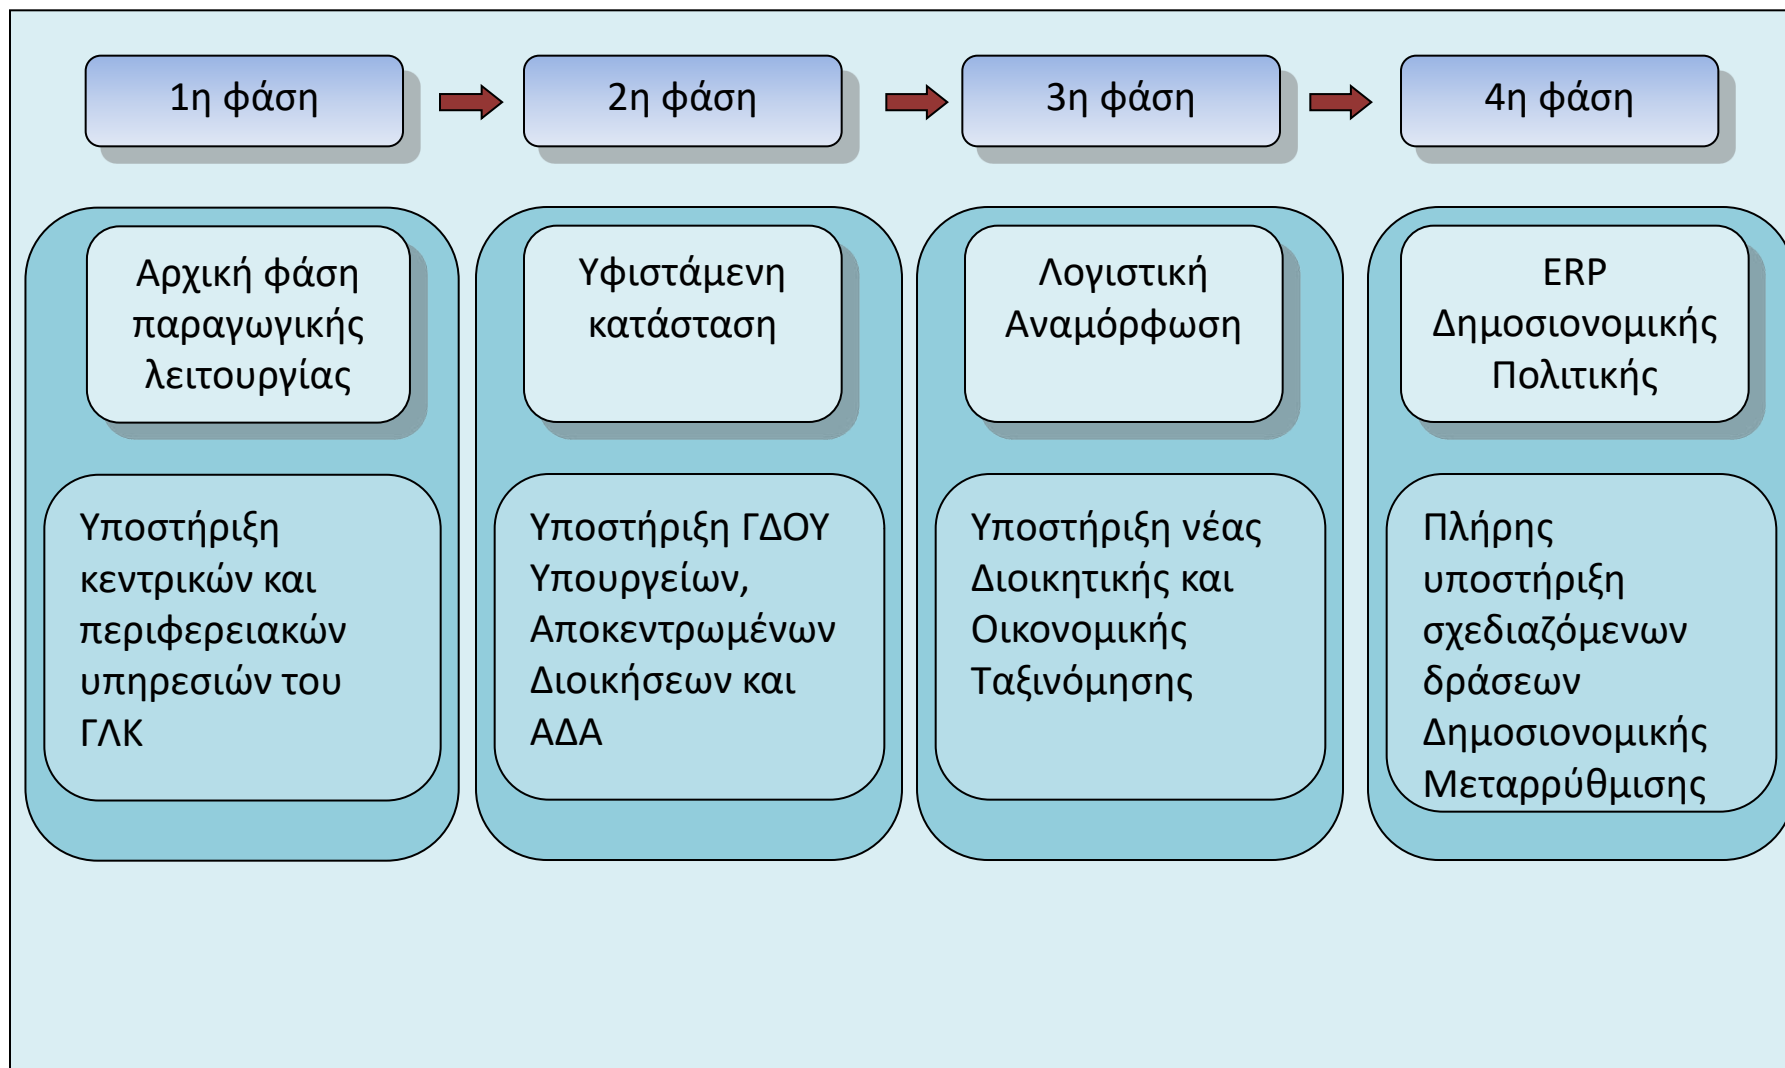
1η φάση

2η φάση

3η φάση

4η φάση

Αρχική φάση παραγωγικής λειτουργίας

Υποστήριξη κεντρικών και περιφερειακών υπηρεσιών του ΓΛΚ

Υφιστάμενη κατάσταση

Υποστήριξη ΓΔΟΥ Υπουργείων, Αποκεντρωμένων Διοικήσεων και ΑΔΑ

Λογιστική Αναμόρφωση

Υποστήριξη νέας Διοικητικής και Οικονομικής Ταξινόμησης

ERP Δημοσιονομικής Πολιτικής

Πλήρης υποστήριξη σχεδιαζόμενων δράσεων Δημοσιονομικής Μεταρρύθμισης